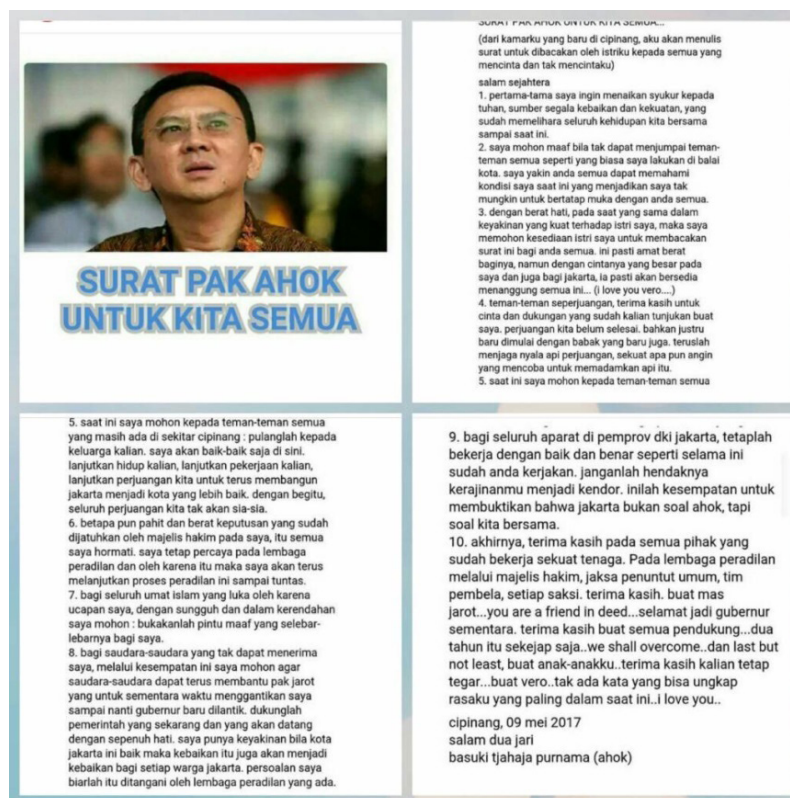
SURAT PAK AHOK UNTUK KITA SEMUA

SURAT PAK AHOK UNTUK KITA SEMUA...

(dari kamarku yang baru di cipinang, aku akan menulis surat untuk dibacakan oleh istriku kepada semua yang mencinta dan tak mencintaku)

salam sejahtera
1. pertama-tama saya ingin menaikan syukur kepada tuhan, sumber segala kebaikan dan kekuatan, yang sudah memelihara seluruh kehidupan kita bersama sampai saat ini.
2. saya mohon maaf bila tak dapat menjumpai teman-teman semua seperti yang biasa saya lakukan di balai kota. saya yakin anda semua dapat memahami kondisi saya saat ini yang menjadikan saya tak mungkin untuk bertatap muka dengan anda semua.
3. dengan berat hati, pada saat yang sama dalam keyakinan yang kuat terhadap istri saya, maka saya memohon kesediaan istri saya untuk membacakan surat ini bagi anda semua. ini pasti amat berat baginya, namun dengan cintanya yang besar pada saya dan juga bagi jakarta, ia pasti akan bersedia menanggung semua ini... (i love you vero....)
4. teman-teman seperjuangan, terima kasih untuk cinta dan dukungan yang sudah kalian tunjukan buat saya. perjuangan kita belum selesai. bahkan justru baru dimulai dengan babak yang baru juga. teruslah menjaga nyala api perjuangan, sekuat apa pun angin yang mencoba untuk memadamkan api itu.
5. saat ini saya mohon kepada teman-teman semua

5. saat ini saya mohon kepada teman-teman semua yang masih ada di sekitar cipinang : pulanglah kepada keluarga kalian. saya akan baik-baik saja di sini. lanjutkan hidup kalian, lanjutkan pekerjaan kalian, lanjutkan perjuangan kita untuk terus membangun jakarta menjadi kota yang lebih baik. dengan begitu, seluruh perjuangan kita tak akan sia-sia.
6. betapa pun pahit dan berat keputusan yang sudah dijatuhkan oleh majelis hakim pada saya, itu semua saya hormati. saya tetap percaya pada lembaga peradilan dan oleh karena itu maka saya akan terus melanjutkan proses peradilan ini sampai tuntas.
7. bagi seluruh umat islam yang luka oleh karena ucapan saya, dengan sungguh dan dalam kerendahan saya mohon : bukakanlah pintu maaf yang selebar-lebarnya bagi saya.
8. bagi saudara-saudara yang tak dapat menerima saya, melalui kesempatan ini saya mohon agar saudara-saudara dapat terus membantu pak jarot yang untuk sementara waktu menggantikan saya sampai nanti gubernur baru dilantik. dukunglah pemerintah yang sekarang dan yang akan datang dengan sepenuh hati. saya punya keyakinan bila kota jakarta ini baik maka kebaikan itu juga akan menjadi kebaikan bagi setiap warga jakarta. persoalan saya biarlah itu ditangani oleh lembaga peradilan yang ada.

9. bagi seluruh aparat di pemprov dki jakarta, tetaplah bekerja dengan baik dan benar seperti selama ini sudah anda kerjakan. janganlah hendaknya kerajinanmu menjadi kendor. inilah kesempatan untuk membuktikan bahwa jakarta bukan soal ahok, tapi soal kita bersama.
10. akhirnya, terima kasih pada semua pihak yang sudah bekerja sekuat tenaga. Pada lembaga peradilan melalui majelis hakim, jaksa penuntut umum, tim pembela, setiap saksi. terima kasih. buat mas jarot...you are a friend in deed...selamat jadi gubernur sementara. terima kasih buat semua pendukung...dua tahun itu sekejap saja..we shall overcome..dan last but not least, buat anak-anakku..terima kasih kalian tetap tegar...buat vero..tak ada kata yang bisa ungkap rasaku yang paling dalam saat ini..i love you..

cipinang, 09 mei 2017
salam dua jari
basuki tjahaja purnama (ahok)